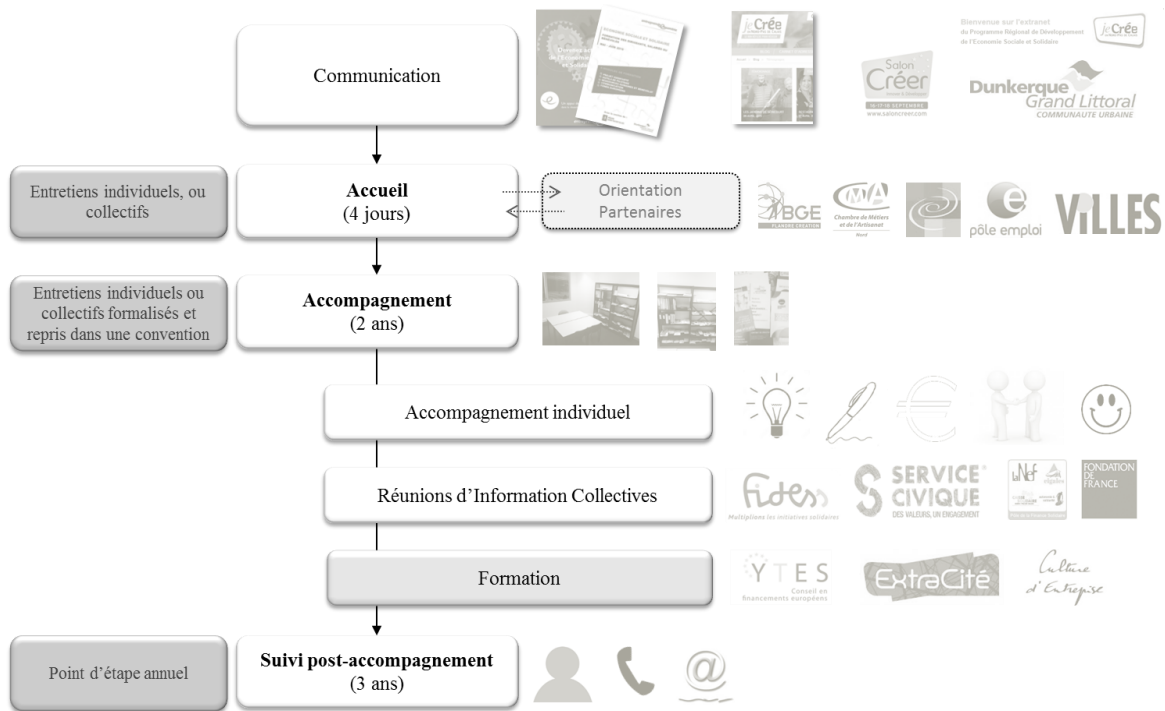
Communication

Bienvenue sur l'extranet du Programme Régional de Développement de l'Economie Sociale et Solidaire

JeCrée

Salon Créer

Dunkerque Grand Littoral COMMUNAUTE URBAINE

Entretiens individuels, ou collectifs

**Accueil** (4 jours)

Orientation Partenaires

BGE

CMA Chambre de Métiers et de l'Artisanat

pôle emploi

VILLES

Entretiens individuels ou collectifs formalisés et repris dans une convention

**Accompagnement** (2 ans)

Accompagnement individuel

Réunions d'Information Collectives

Fides Multiplions les initiatives solidaires

SERVICE CIVIQUE DES VALEURS, UN ENGAGEMENT

FONDATION DE FRANCE

Formation

YTES Conseil en financements européens

ExtraCité

Culture d'Entreprise

Point d'étape annuel

**Suivi post-accompagnement** (3 ans)

@